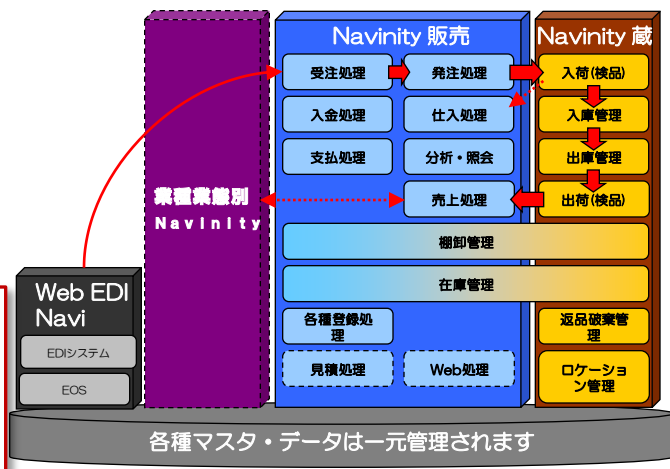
Navinity 販売

Navinity 蔵

業種業態別
Navinity

受注処理

発注処理

入荷(検品)

入金処理

仕入処理

入庫管理

支払処理

分析・照会

出庫管理

出荷(検品)

売上処理

棚卸管理

在庫管理

各種登録処理

返品破棄管理

見積処理

Web処理

ロケーション管理

Web EDI Navi

EDIシステム

EOS

各種マスタ・データは一元管理されます